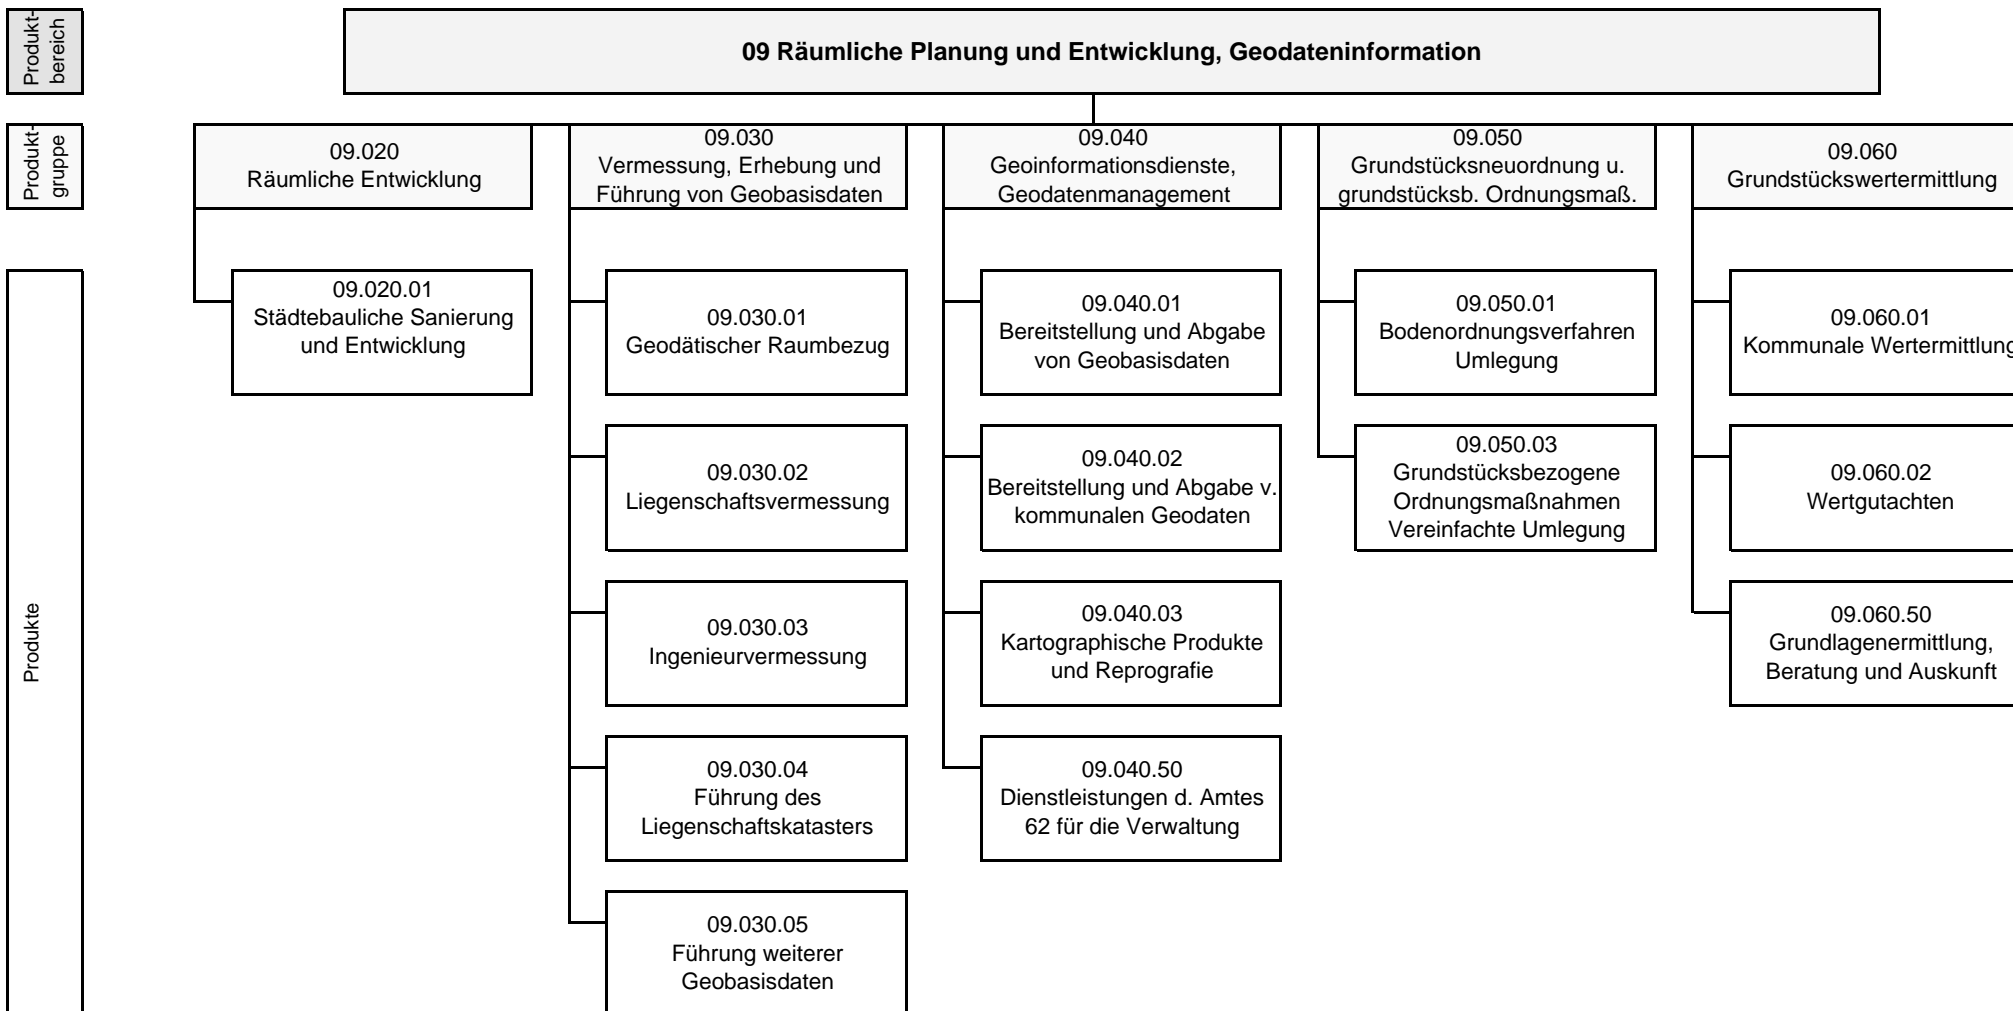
Produktbereich

09 Räumliche Planung und Entwicklung, Geodateninformation

Produktgruppe

09.020
Räumliche Entwicklung

09.030
Vermessung, Erhebung und Führung von Geobasisdaten

09.040
Geoinformationsdienste, Geodatenmanagement

09.050
Grundstücksneuordnung u. grundstücksb. Ordnungsmaß.

09.060
Grundstückswertermittlung

Produkte

09.020.01
Städtebauliche Sanierung und Entwicklung

09.030.01
Geodätischer Raumbezug

09.030.02
Liegenschaftsvermessung

09.030.03
Ingenieurvermessung

09.030.04
Führung des Liegenschaftskatasters

09.030.05
Führung weiterer Geobasisdaten

09.040.01
Bereitstellung und Abgabe von Geobasisdaten

09.040.02
Bereitstellung und Abgabe v. kommunalen Geodaten

09.040.03
Kartographische Produkte und Reprografie

09.040.50
Dienstleistungen d. Amtes 62 für die Verwaltung

09.050.01
Bodenordnungsverfahren Umlegung

09.050.03
Grundstücksbezogene Ordnungsmaßnahmen Vereinfachte Umlegung

09.060.01
Kommunale Wertermittlung

09.060.02
Wertgutachten

09.060.50
Grundlagenermittlung, Beratung und Auskunft